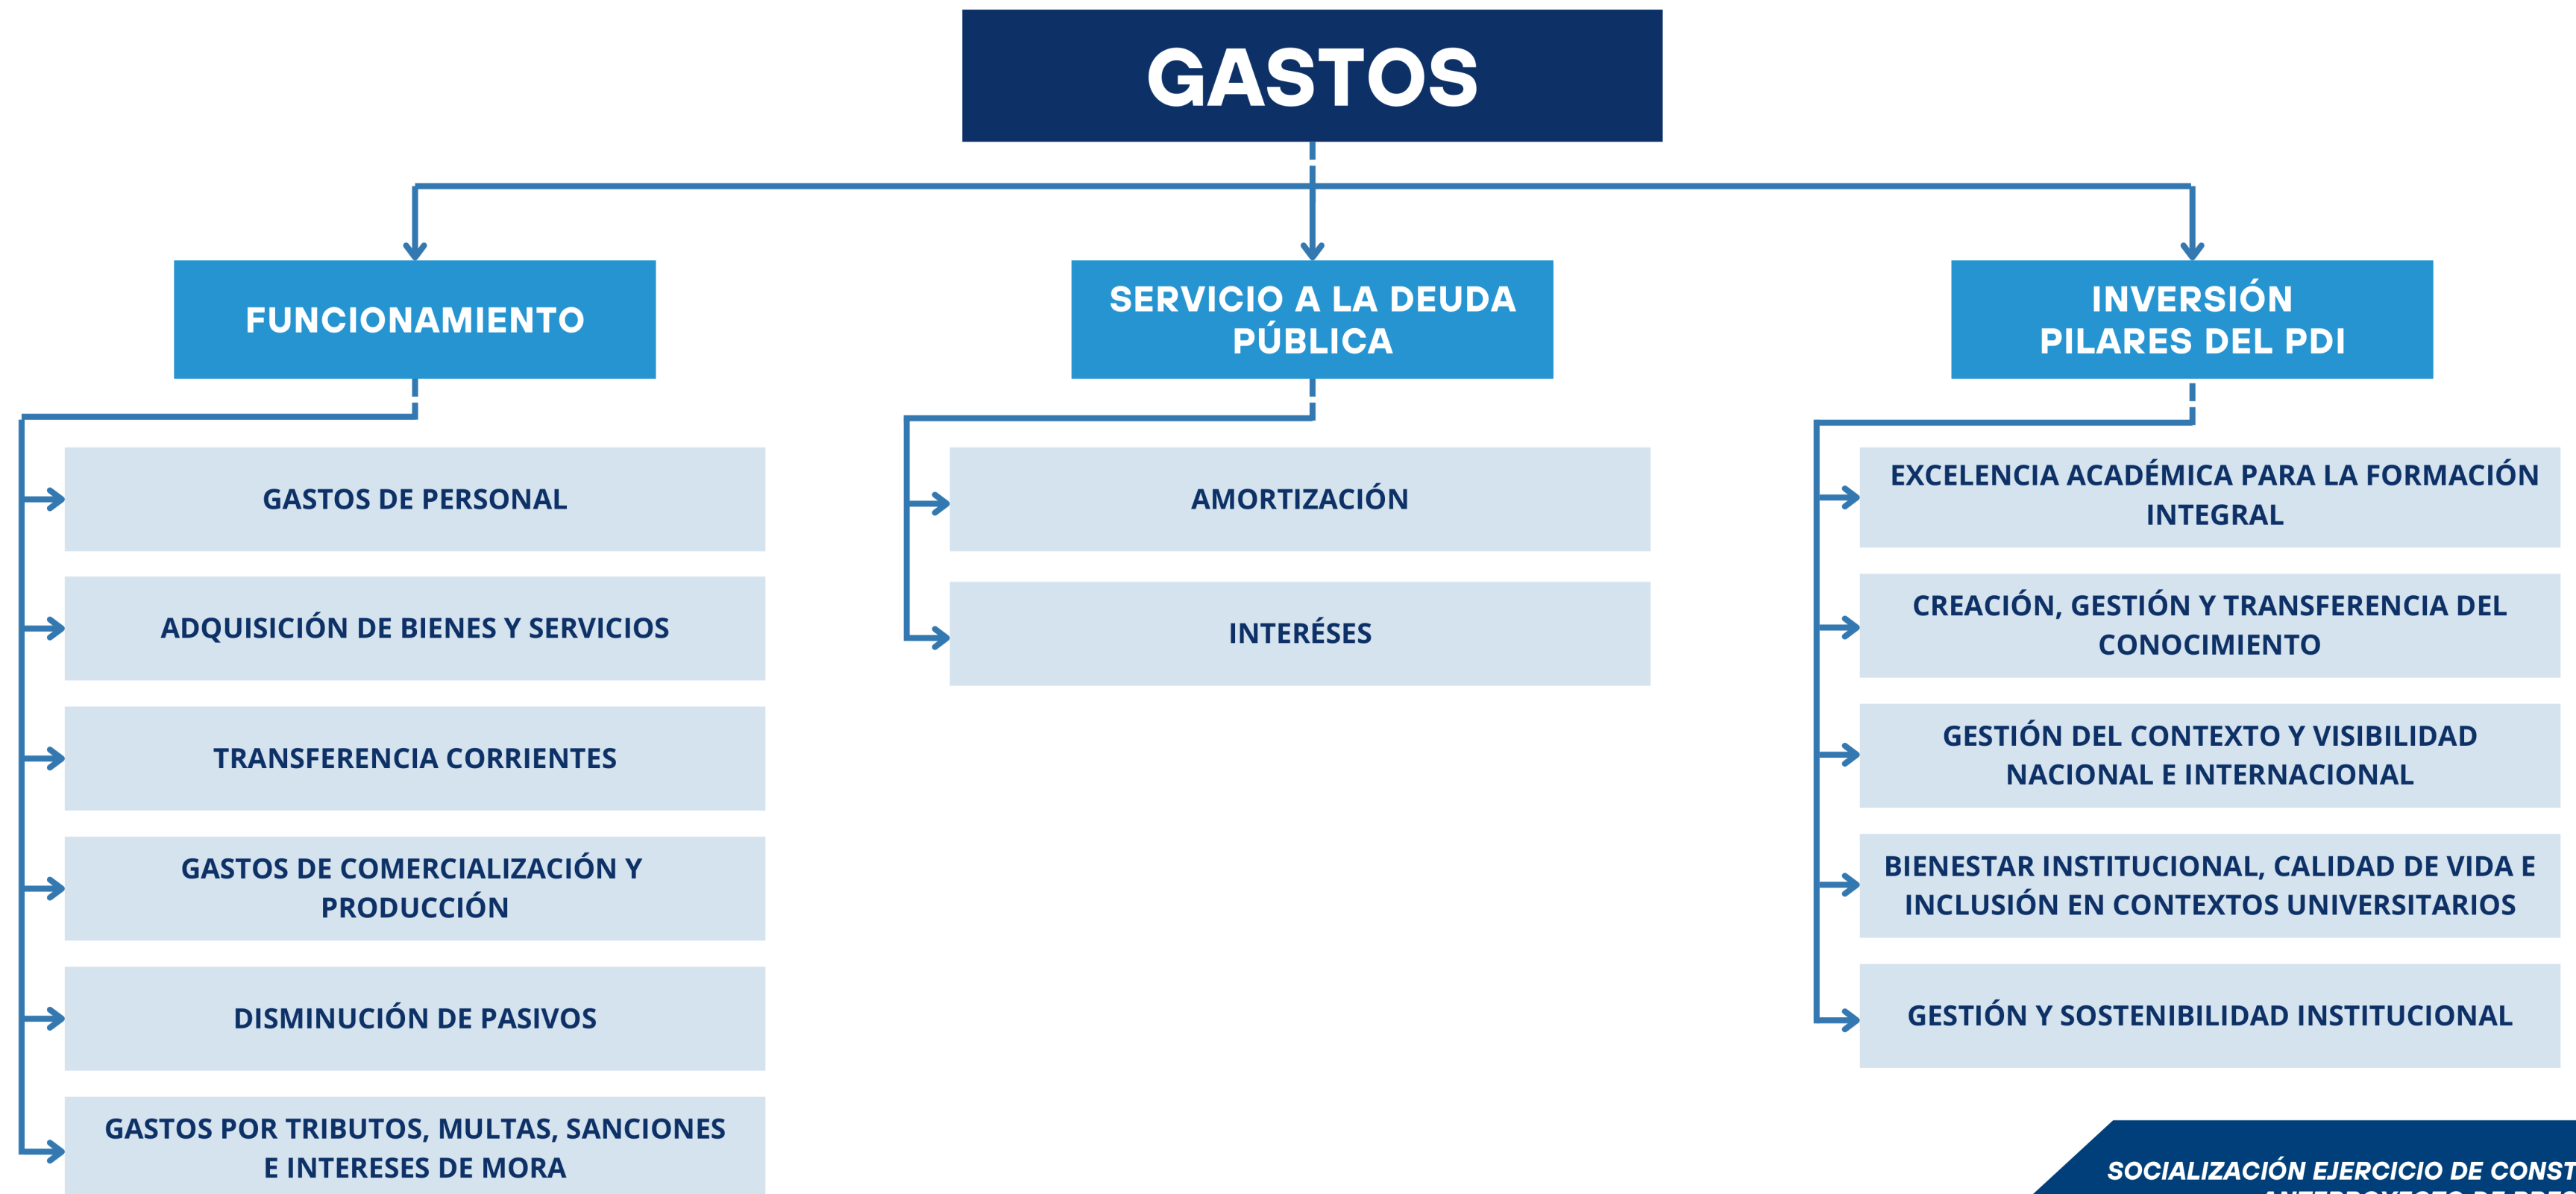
GASTOS

FUNCIONAMIENTO

SERVICIO A LA DEUDA PÚBLICA

INVERSIÓN PILARES DEL PDI

GASTOS DE PERSONAL

ADQUISICIÓN DE BIENES Y SERVICIOS

TRANSFERENCIA CORRIENTES

GASTOS DE COMERCIALIZACIÓN Y PRODUCCIÓN

DISMINUCIÓN DE PASIVOS

GASTOS POR TRIBUTOS, MULTAS, SANCIONES E INTERESES DE MORA

AMORTIZACIÓN

INTERÉSES

EXCELENCIA ACADÉMICA PARA LA FORMACIÓN INTEGRAL

CREACIÓN, GESTIÓN Y TRANSFERENCIA DEL CONOCIMIENTO

GESTIÓN DEL CONTEXTO Y VISIBILIDAD NACIONAL E INTERNACIONAL

BIENESTAR INSTITUCIONAL, CALIDAD DE VIDA E INCLUSIÓN EN CONTEXTOS UNIVERSITARIOS

GESTIÓN Y SOSTENIBILIDAD INSTITUCIONAL

SOCIALIZACIÓN EJERCICIO DE CONST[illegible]